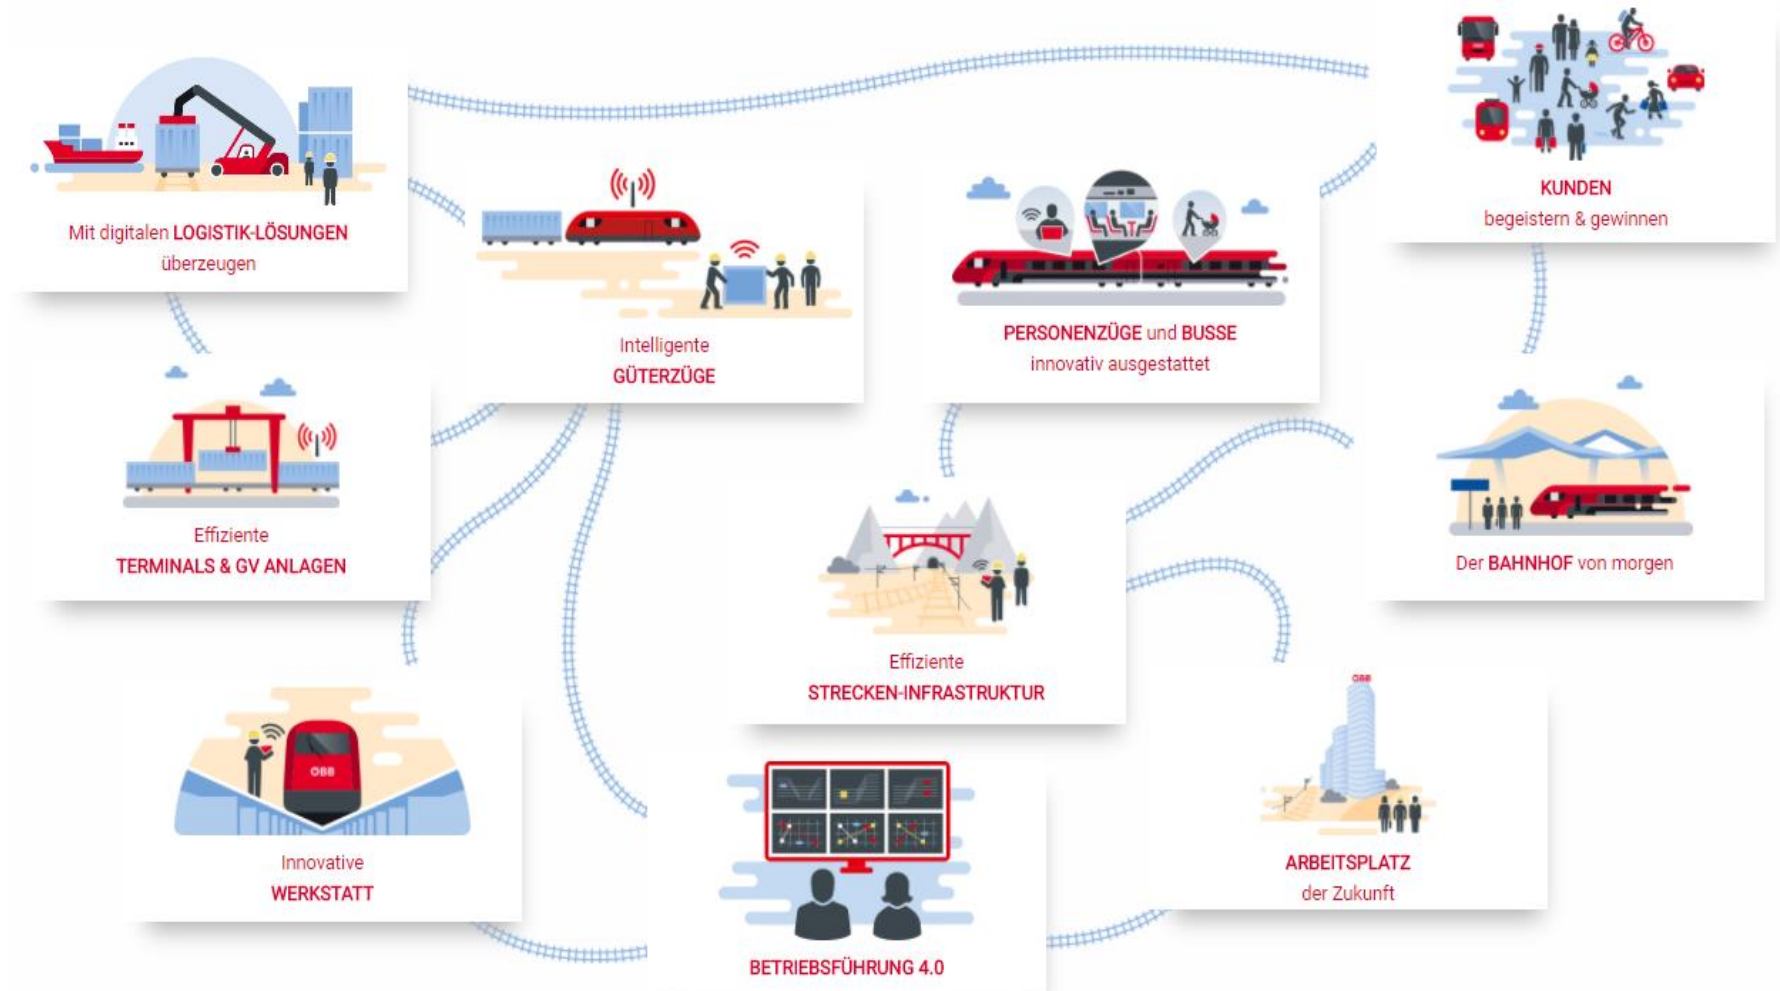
Mit digitalen LOGISTIK-LÖSUNGEN überzeugen

Intelligente GÜTERZÜGE

PERSONENZÜGE und BUSSE innovativ ausgestattet

KUNDEN begeistern & gewinnen

Effiziente TERMINALS & GV ANLAGEN

Effiziente STRECKEN-INFRASTRUKTUR

Der BAHNHOF von morgen

ÖBB

Innovative WERKSTATT

BETRIEBSFÜHRUNG 4.0

ÖBB

ARBEITSPLATZ der Zukunft